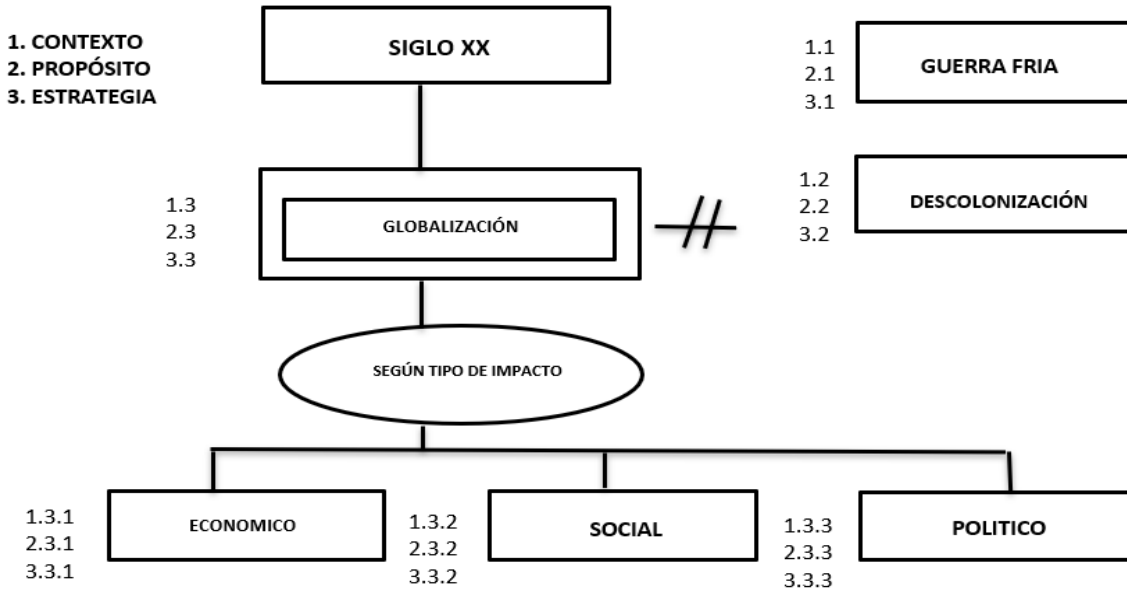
1. CONTEXTO
2. PROPÓSITO
3. ESTRATEGIA

SIGLO XX

1.1
2.1
3.1

GUERRA FRIA

1.2
2.2
3.2

DESCOLONIZACIÓN

1.3
2.3
3.3

GLOBALIZACIÓN

SEGÚN TIPO DE IMPACTO

1.3.1
2.3.1
3.3.1

ECONOMICO

1.3.2
2.3.2
3.3.2

SOCIAL

1.3.3
2.3.3
3.3.3

POLITICO